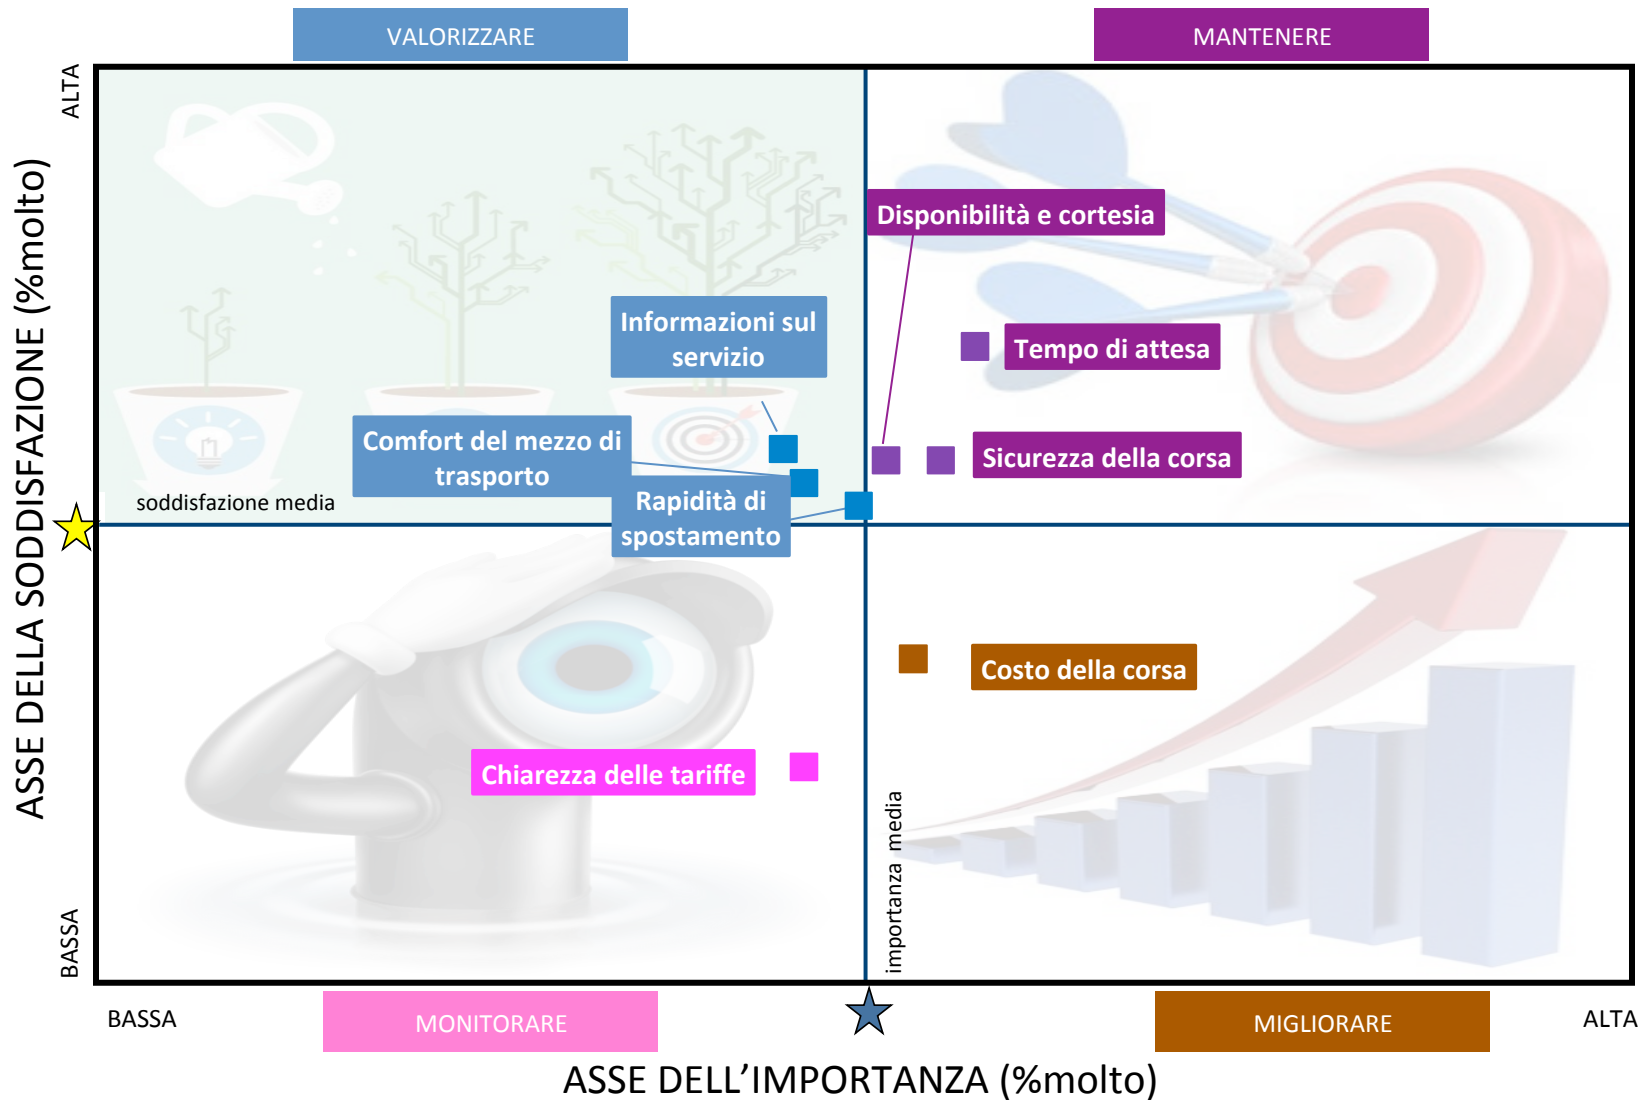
VALORIZZARE

MANTENERE

ALTA

ASSE DELLA SODDISFAZIONE (%molto)

Disponibilità e cortesia

Informazioni sul servizio

Tempo di attesa

Comfort del mezzo di trasporto

Sicurezza della corsa

Rapidità di spostamento

soddisfazione media

Costo della corsa

Chiarezza delle tariffe

importanza media

BASSA

BASSA

MONITORARE

MIGLIORARE

ALTA

ASSE DELL’IMPORTANZA (%molto)